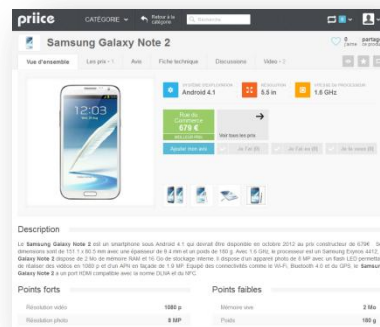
priice CATÉGORIE Retour à la catégorie Recherche

Samsung Galaxy Note 2

0 J'aime partager

Vue d'ensemble Les prix · 1 Avis Fiche technique Discussions Vidéo · 2

12:03

VERSION DE L'OS Android 4.1
TAILLE DE L'ÉCRAN 5.5 in
VITESSE DU PROCESSEUR 1.6 GHz

Rue du Commerce 679 €
Voir tous les prix

Ajouter mon avis J'ai (0) J'ai eu (0) Je veux (0)

Description

Le Samsung Galaxy Note 2 est un smartphone sous Android 4.1 qui devrait être disponible en octobre 2012 au prix constructeur de 679€. Ses dimensions sont de 151.1 x 80.5 mm avec une épaisseur de 9.4 mm et un poids de 180 g. Avec 1.6 GHz, le processeur est un Samsung Exynos 4412. Le Galaxy Note 2 dispose de 2 Mo de mémoire RAM et 16 Go de stockage interne. Il dispose d'un appareil photo de 8 MP avec un flash LED permettant de réaliser des vidéos en 1080 p et d'un APN en façade de 1.9 MP. Equipé des connectivités comme le Wi-Fi, Bluetooth 4.0 et du GPS, le Samsung Galaxy Note 2 a un port HDMI compatible avec la norme DLNA et du NFC.

Points forts
Résolution vidéo 1080 p
Résolution photo 8 MP

Points faibles
Mémoire vive 2 Mo
Poids 180 g